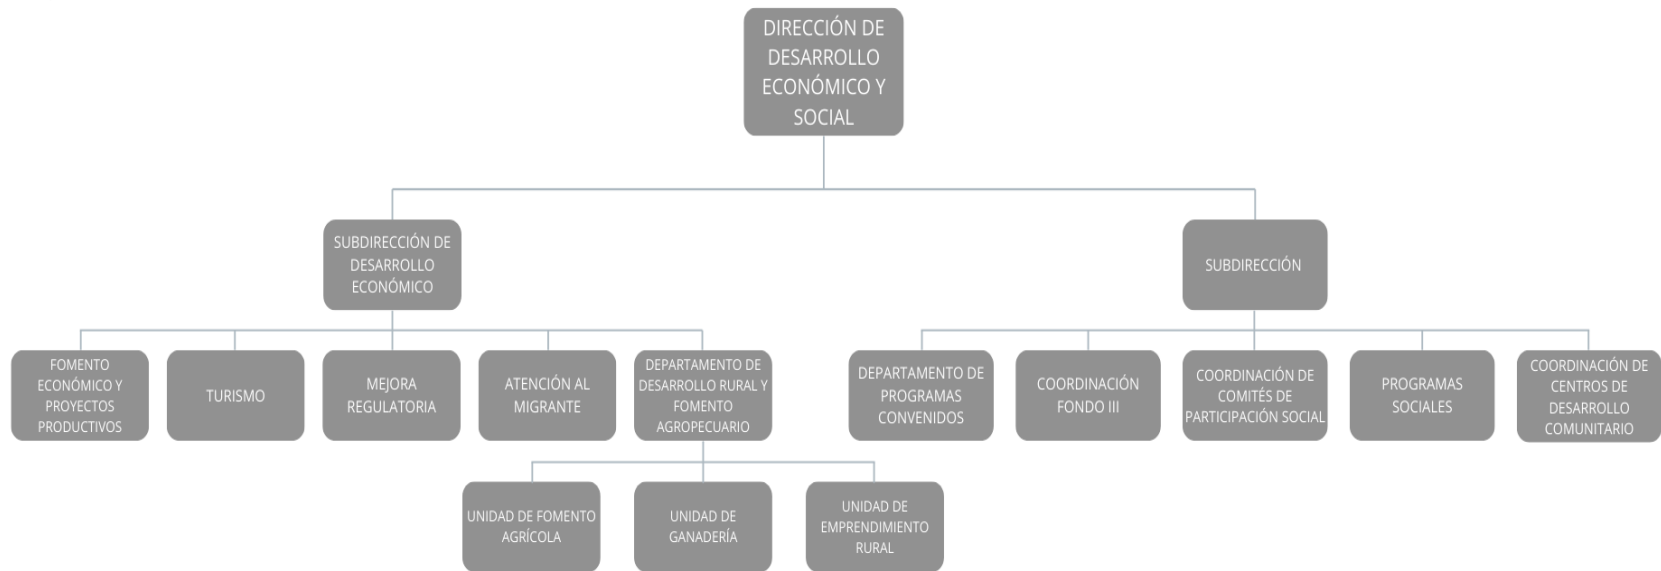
DIRECCIÓN DE DESARROLLO ECONÓMICO Y SOCIAL

SUBDIRECCIÓN DE DESARROLLO ECONÓMICO

SUBDIRECCIÓN

FOMENTO ECONÓMICO Y PROYECTOS PRODUCTIVOS

TURISMO

MEJORA REGULATORIA

ATENCIÓN AL MIGRANTE

DEPARTAMENTO DE DESARROLLO RURAL Y FOMENTO AGROPECUARIO

DEPARTAMENTO DE PROGRAMAS CONVENIDOS

COORDINACIÓN FONDO III

COORDINACIÓN DE COMITÉS DE PARTICIPACIÓN SOCIAL

PROGRAMAS SOCIALES

COORDINACIÓN DE CENTROS DE DESARROLLO COMUNITARIO

UNIDAD DE FOMENTO AGRÍCOLA

UNIDAD DE GANADERÍA

UNIDAD DE EMPRENDIMIENTO RURAL